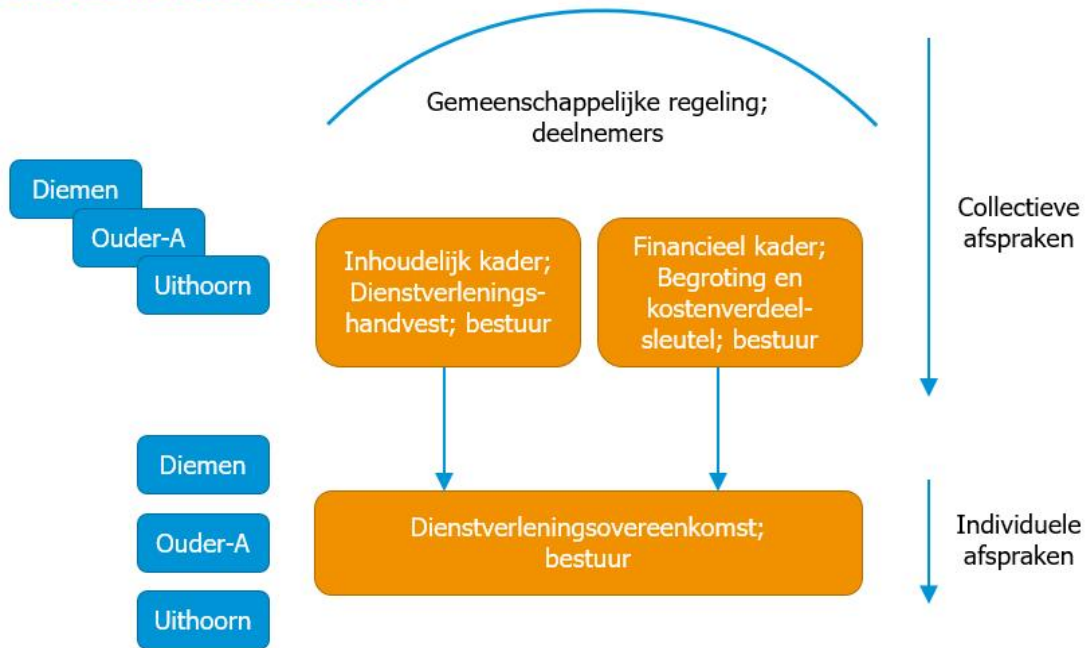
Gemeenschappelijke regeling; deelnemers

Diemen

Ouder-A

Uithoorn

Inhoudelijk kader; Dienstverleningshandvest; bestuur

Financieel kader; Begroting en kostenverdeelsleutel; bestuur

Collectieve afspraken

Diemen

Ouder-A

Uithoorn

Dienstverleningsovereenkomst; bestuur

Individuele afspraken